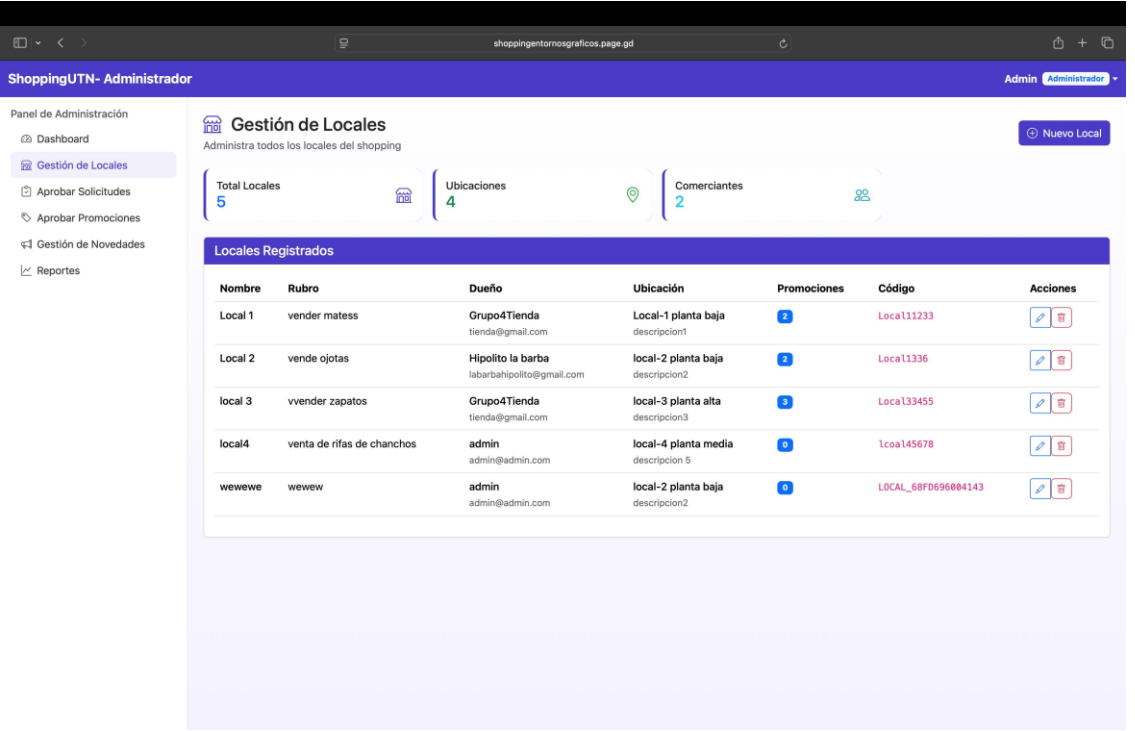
shoppingentornosgraficos.page.gd

ShoppingUTN- Administrador

Admin Administrador

Panel de Administración
Dashboard
Gestión de Locales
Aprobar Solicitudes
Aprobar Promociones
Gestión de Novedades
Reportes

Gestión de Locales
Administra todos los locales del shopping

Nuevo Local

Total Locales
5

Ubicaciones
4

Comerciantes
2

Locales Registrados

| Nombre | Rubro | Dueño | Ubicación | Promociones | Código | Acciones |
|---|---|---|---|---|---|---|
| Local 1 | vender matess | Grupo4Tienda tienda@gmail.com | Local-1 planta baja descripcion1 | 2 | Local11233 | |
| Local 2 | vende ojotas | Hipolito la barba labarbahipolito@gmail.com | local-2 planta baja descripcion2 | 2 | Local1336 | |
| local 3 | vvender zapatos | Grupo4Tienda tienda@gmail.com | local-3 planta alta descripcion3 | 3 | Local33455 | |
| local4 | venta de rifas de chanchos | admin admin@admin.com | local-4 planta media descripcion 5 | 0 | lcoal45678 | |
| wewewe | wewew | admin admin@admin.com | local-2 planta baja descripcion2 | 0 | LOCAL_68FD696004143 | |